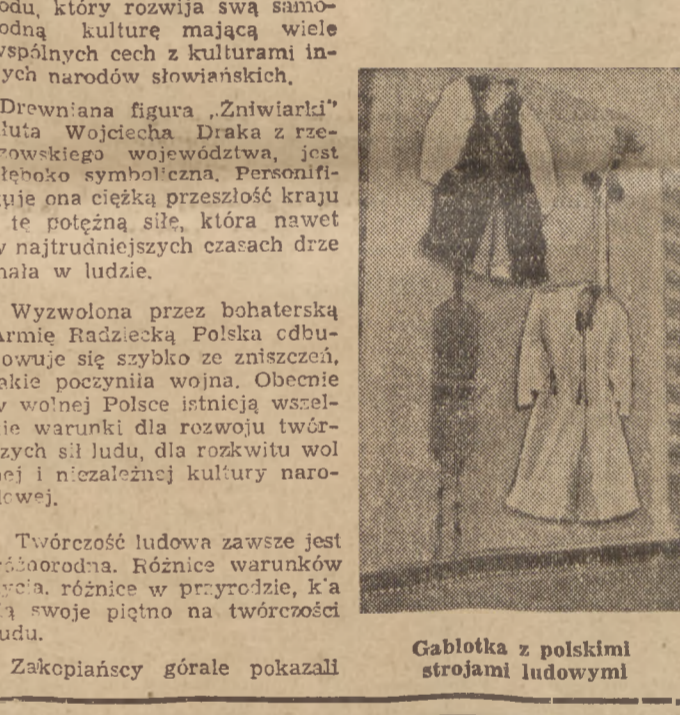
odu, który rozwija swą samodną kulturę mającą wiele wspólnych cech z kulturami innych narodów słowiańskich.

Drewniana figura „Żniwiarki" dłuta Wojciecha Draka z rzeszowskiego województwa, jest głęboko symboliczna. Personifikuje ona ciężką przeszłość kraju i tę potężną siłę, która nawet w najtrudniejszych czasach drzemała w ludzie.

Wyzwolona przez bohaterską Armię Radziecką Polska odbudowuje się szybko ze zniszczeń, jakie poczyniła wojna. Obecnie w wolnej Polsce istnieją wszelkie warunki dla rozwoju twórczych sił ludu, dla rozkwitu wolnej i niezależnej kultury narodowej.

Twórczość ludowa zawsze jest różnorodna. Różnice warunków życia, różnice w przyrodzie, k'a łą swoje piętno na twórczości ludu.

Zakopiańscy górale pokazali

Gablotka z polskimi strojami ludowymi